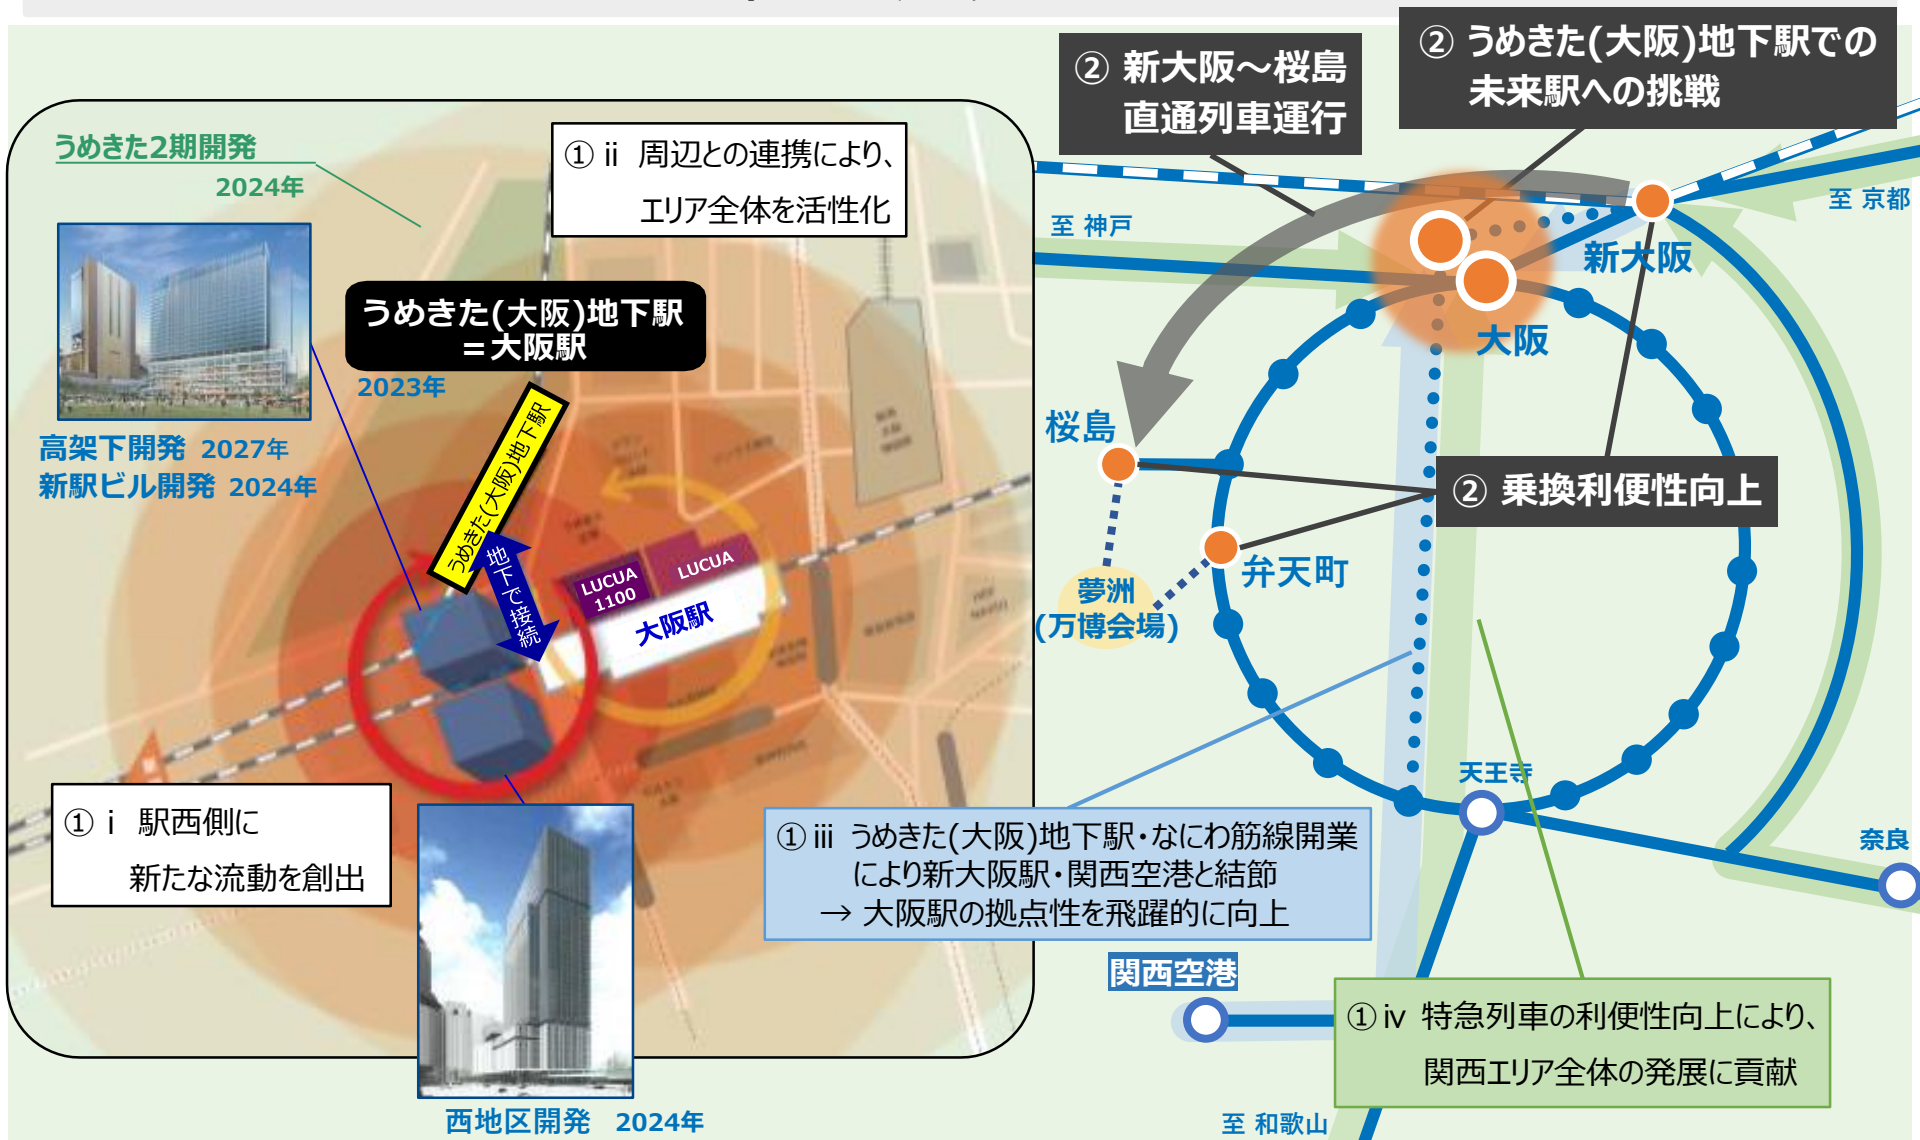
② 新大阪～桜島
直通列車運行

② うめきた(大阪)地下駅での
未来駅への挑戦

うめきた2期開発
2024年

① ii 周辺との連携により、
エリア全体を活性化

うめきた(大阪)地下駅
＝大阪駅
2023年

高架下開発 2027年
新駅ビル開発 2024年

うめきた(大阪)地下駅

地下で接続

LUCUA 1100

LUCUA

大阪駅

① i 駅西側に
新たな流動を創出

西地区開発 2024年

至 神戸

至 京都

新大阪

大阪

桜島

② 乗換利便性向上

弁天町

夢洲
(万博会場)

天王寺

奈良

① iii うめきた(大阪)地下駅・なにわ筋線開業
により新大阪駅・関西空港と結節
→ 大阪駅の拠点性を飛躍的に向上

関西空港

① iv 特急列車の利便性向上により、
関西エリア全体の発展に貢献

至 和歌山